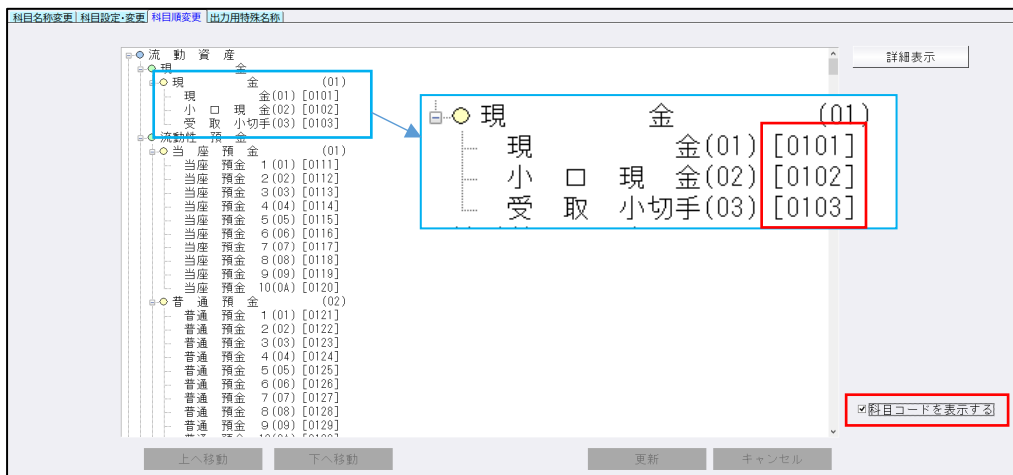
科目名称変更 | 科目設定・変更 | 科目順変更 | 出力用特殊名称

流 動 資 産
現 金
現 金 (01)
現 金(01) [0101]
小 口 現 金(02) [0102]
受 取 小切手(03) [0103]
流動性 預 金
当 座 預 金 (01)
当座 預金 1(01) [0111]
当座 預金 2(02) [0112]
当座 預金 3(03) [0113]
当座 預金 4(04) [0114]
当座 預金 5(05) [0115]
当座 預金 6(06) [0116]
当座 預金 7(07) [0117]
当座 預金 8(08) [0118]
当座 預金 9(09) [0119]
当座 預金 10(0A) [0120]
普 通 預 金 (02)
普通 預金 1(01) [0121]
普通 預金 2(02) [0122]
普通 預金 3(03) [0123]
普通 預金 4(04) [0124]
普通 預金 5(05) [0125]
普通 預金 6(06) [0126]
普通 預金 7(07) [0127]
普通 預金 8(08) [0128]
普通 預金 9(09) [0129]

現 金 (01)
現 金(01) [0101]
小 口 現 金(02) [0102]
受 取 小切手(03) [0103]

詳細表示

☑科目コードを表示する

上へ移動
下へ移動
更新
キャンセル